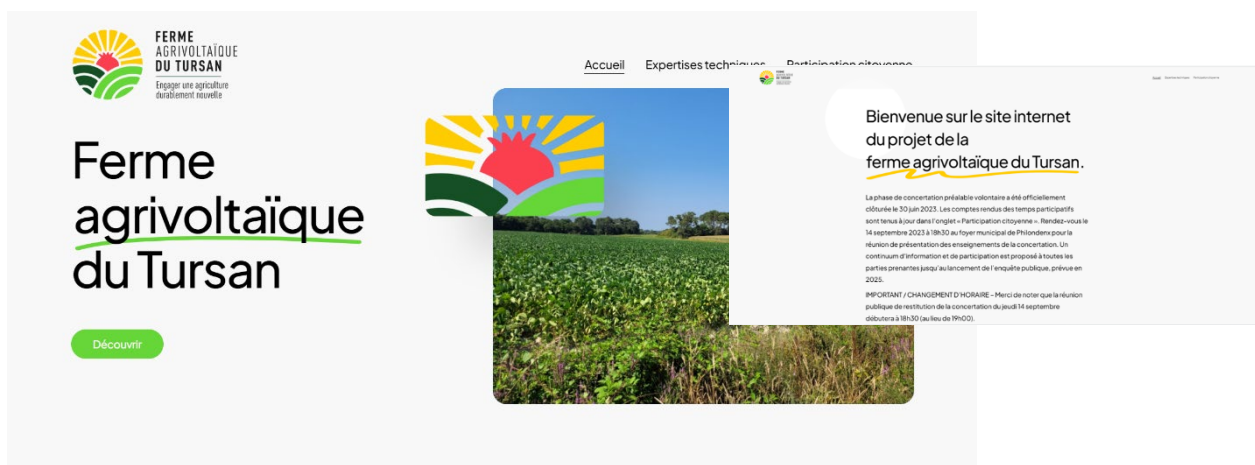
FERME AGRIVOLTAÏQUE DU TURSAN
Engager une agriculture durablement nouvelle

Accueil Expertises techniques Participation citoyenne

Ferme agrivoltaïque du Tursan

Découvrir

Bienvenue sur le site internet du projet de la ferme agrivoltaïque du Tursan.

La phase de concertation préalable volontaire a été officiellement clôturée le 30 juin 2023. Les comptes rendus des temps participatifs sont tenus à jour dans l'onglet « Participation citoyenne ». Rendez-vous le 14 septembre 2023 à 18h30 au foyer municipal de Philondenx pour la réunion de présentation des enseignements de la concertation. Un continuum d'information et de participation est proposé à toutes les parties prenantes jusqu'au lancement de l'enquête publique, prévue en 2025.

IMPORTANT / CHANGEMENT D'HORAIRE – Merci de noter que la réunion publique de restitution de la concertation du jeudi 14 septembre débutera à 18h30 (au lieu de 19h00).